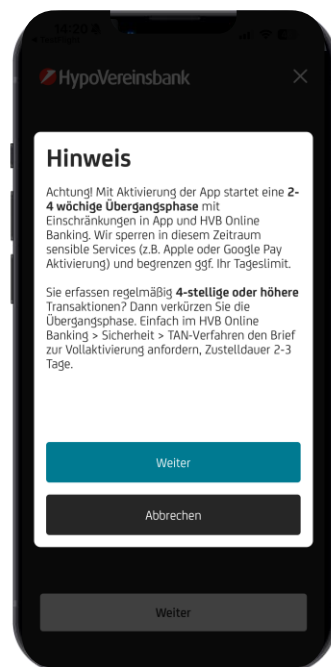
14:20

HypoVereinsbank

Hinweis

Achtung! Mit Aktivierung der App startet eine 2-4 wöchige Übergangsphase mit Einschränkungen in App und HVB Online Banking. Wir sperren in diesem Zeitraum sensible Services (z.B. Apple oder Google Pay Aktivierung) und begrenzen ggf. Ihr Tageslimit.

Sie erfassen regelmäßig 4-stellige oder höhere Transaktionen? Dann verkürzen Sie die Übergangsphase. Einfach im HVB Online Banking > Sicherheit > TAN-Verfahren den Brief zur Vollaktivierung anfordern, Zustelldauer 2-3 Tage.

Weiter

Abbrechen

Weiter